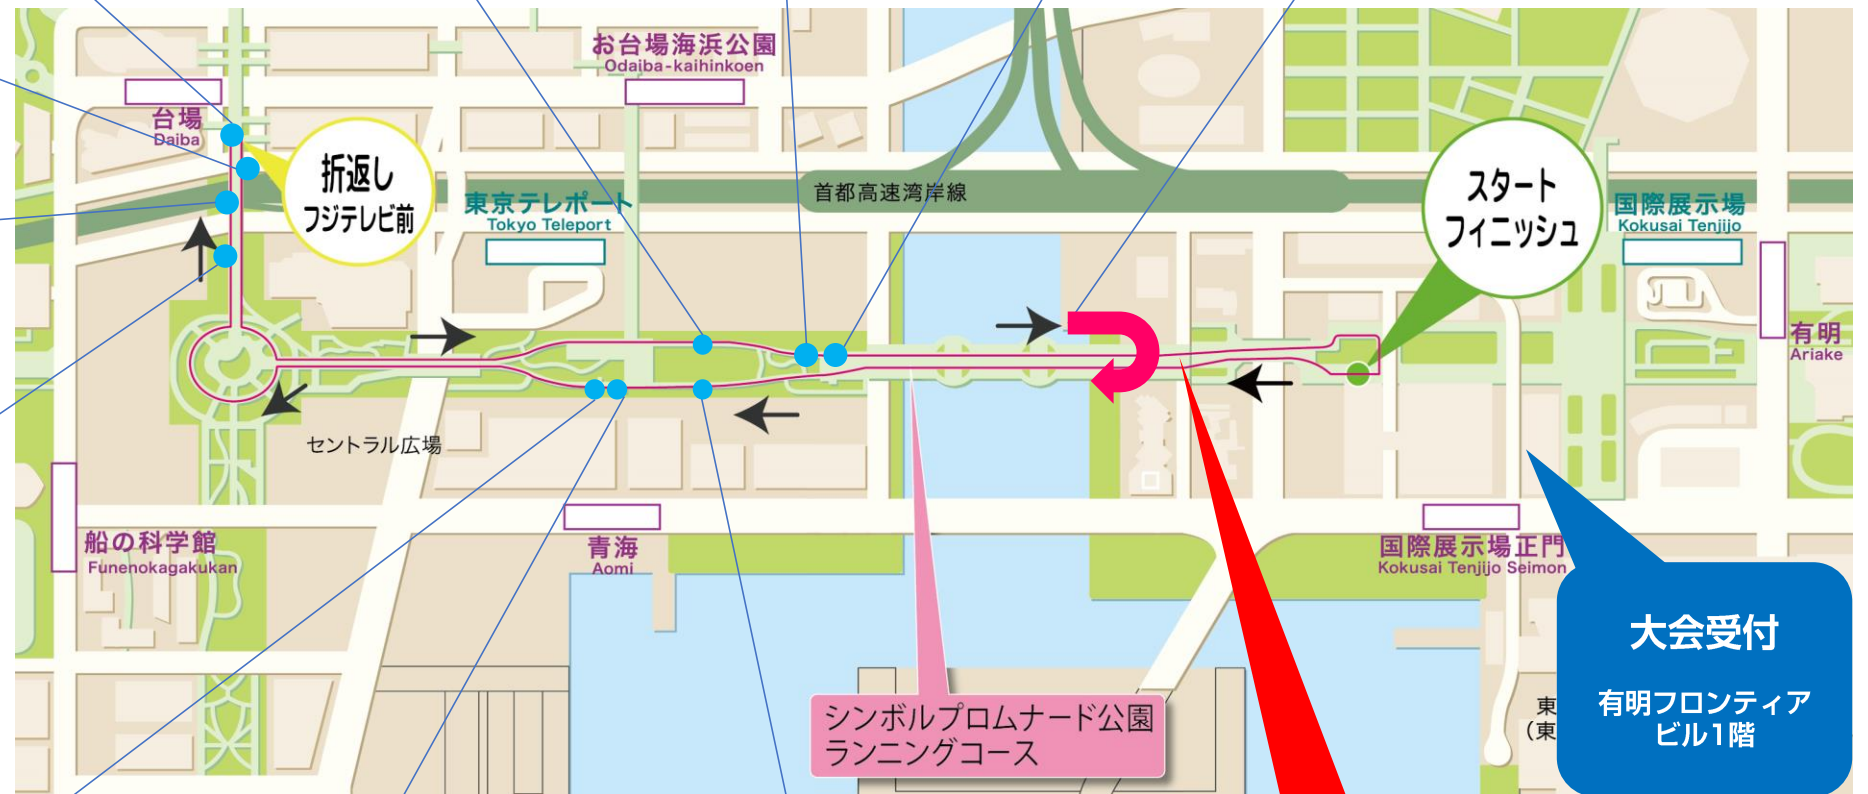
お台場海浜公園
Odaiba-kaihinkoen

台場
Daiba

折返し
フジテレビ前

東京テレポート
Tokyo Teleport

首都高速湾岸線

スタート
フィニッシュ

国際展示場
Kokusai Tenjijo

有明
Ariake

セントラル広場

船の科学館
Funenokagakukan

青海
Aomi

国際展示場正門
Kokusai Tenjijo Seimon

大会受付
有明フロンティア
ビル1階

シンボルプロムナード公園
ランニングコース

東
（東